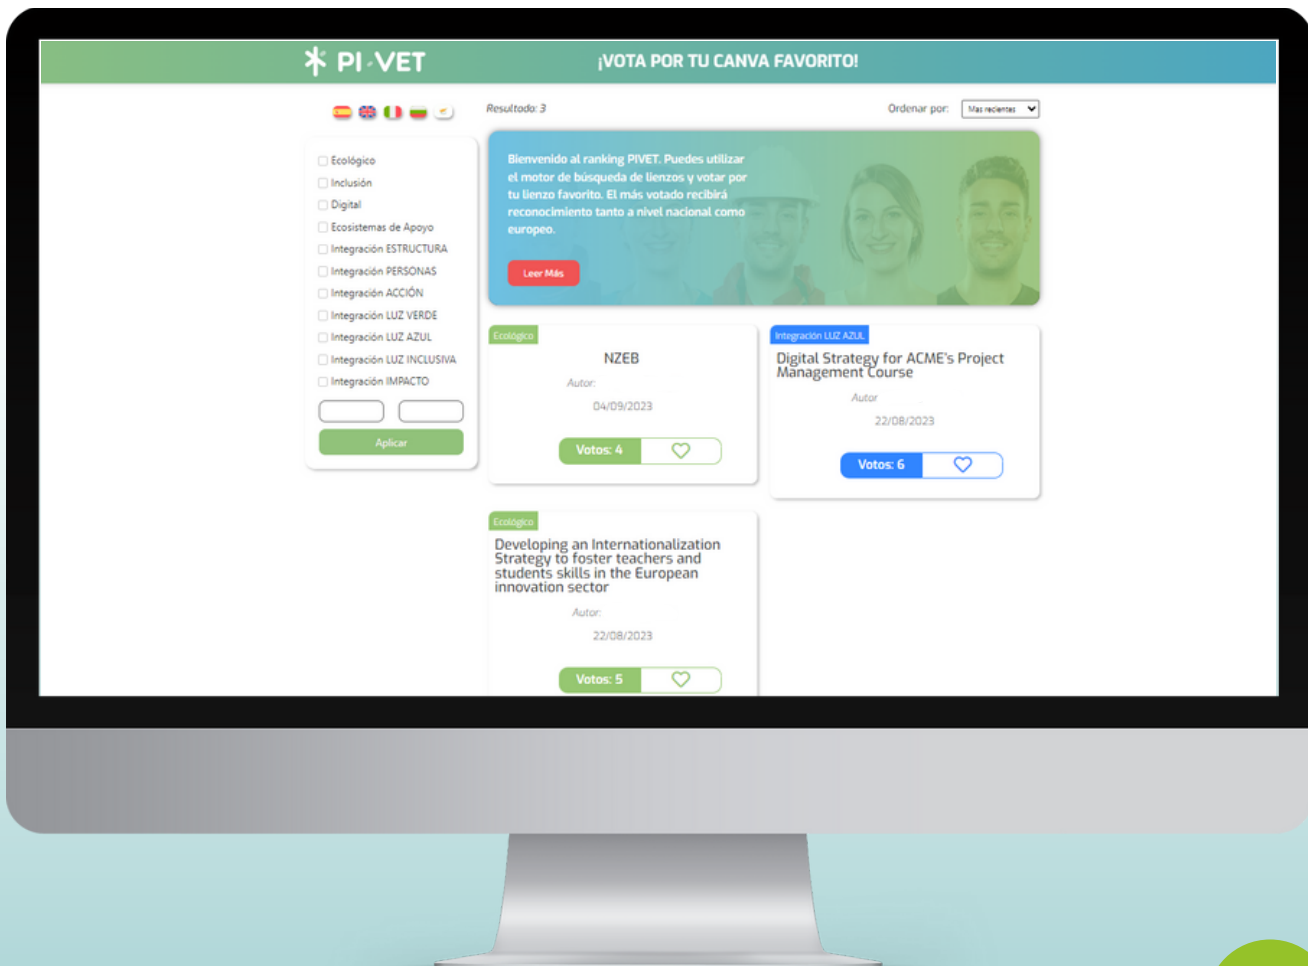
PI·VET

¡VOTA POR TU CANVA FAVORITO!

Resultado: 3

Ordenar por: Mas recientes

Ecológico
Inclusión
Digital
Ecosistemas de Apoyo
Integración ESTRUCTURA
Integración PERSONAS
Integración ACCIÓN
Integración LUZ VERDE
Integración LUZ AZUL
Integración LUZ INCLUSIVA
Integración IMPACTO

Aplicar

Bienvenido al ranking PIVET. Puedes utilizar el motor de búsqueda de lienzos y votar por tu lienzo favorito. El más votado recibirá reconocimiento tanto a nivel nacional como europeo.

Leer Más

Ecológico
NZEB
Autor:
04/09/2023
Votos: 4

Integración LUZ AZUL
Digital Strategy for ACME's Project Management Course
Autor:
22/08/2023
Votos: 6

Ecológico
Developing an Internationalization Strategy to foster teachers and students skills in the European innovation sector
Autor:
22/08/2023
Votos: 5